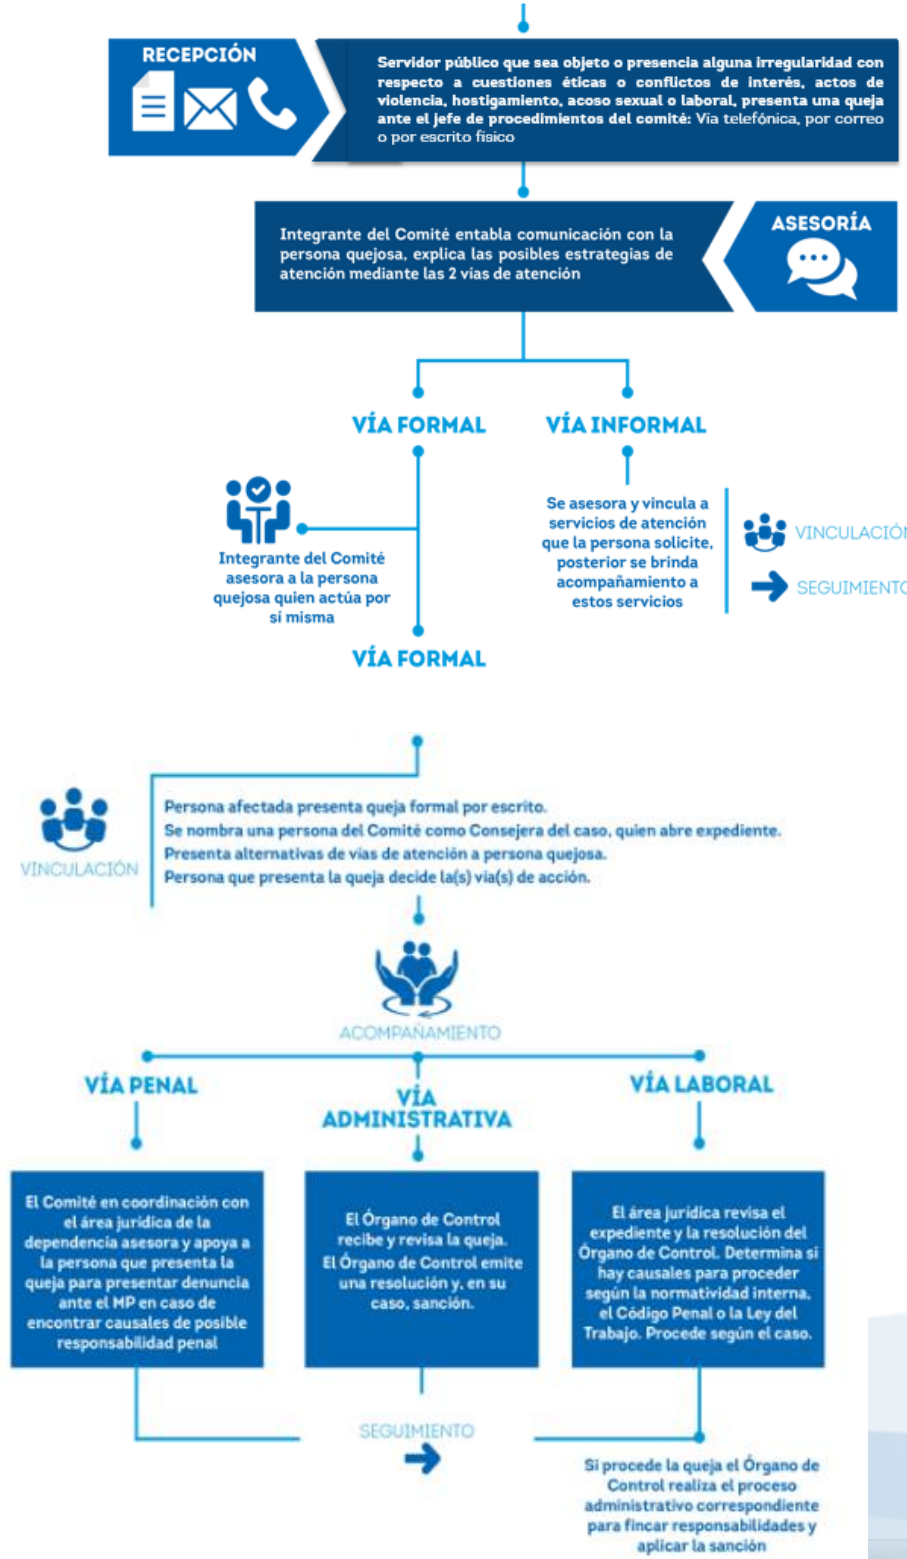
RECEPCIÓN

Servidor público que sea objeto o presencia alguna irregularidad con respecto a cuestiones éticas o conflictos de interés, actos de violencia, hostigamiento, acoso sexual o laboral, presenta una queja ante el jefe de procedimientos del comité: Vía telefónica, por correo o por escrito físico

Integrante del Comité entabla comunicación con la persona quejosa, explica las posibles estrategias de atención mediante las 2 vías de atención

ASESORÍA

VÍA FORMAL

VÍA INFORMAL

Integrante del Comité asesora a la persona quejosa quien actúa por sí misma

Se asesora y vincula a servicios de atención que la persona solicite, posterior se brinda acompañamiento a estos servicios

VINCULACIÓ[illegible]

SEGUIMIENT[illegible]

VÍA FORMAL

VINCULACIÓN

Persona afectada presenta queja formal por escrito.
Se nombra una persona del Comité como Consejera del caso, quien abre expediente.
Presenta alternativas de vías de atención a persona quejosa.
Persona que presenta la queja decide la(s) vía(s) de acción.

ACOMPAÑAMIENTO

VÍA PENAL

VÍA ADMINISTRATIVA

VÍA LABORAL

El Comité en coordinación con el área jurídica de la dependencia asesora y apoya a la persona que presenta la queja para presentar denuncia ante el MP en caso de encontrar causales de posible responsabilidad penal

El Órgano de Control recibe y revisa la queja. El Órgano de Control emite una resolución y, en su caso, sanción.

El área jurídica revisa el expediente y la resolución del Órgano de Control. Determina si hay causales para proceder según la normatividad interna, el Código Penal o la Ley del Trabajo. Procede según el caso.

SEGUIMIENTO

Si procede la queja el Órgano de Control realiza el proceso administrativo correspondiente para fincar responsabilidades y aplicar la sanción